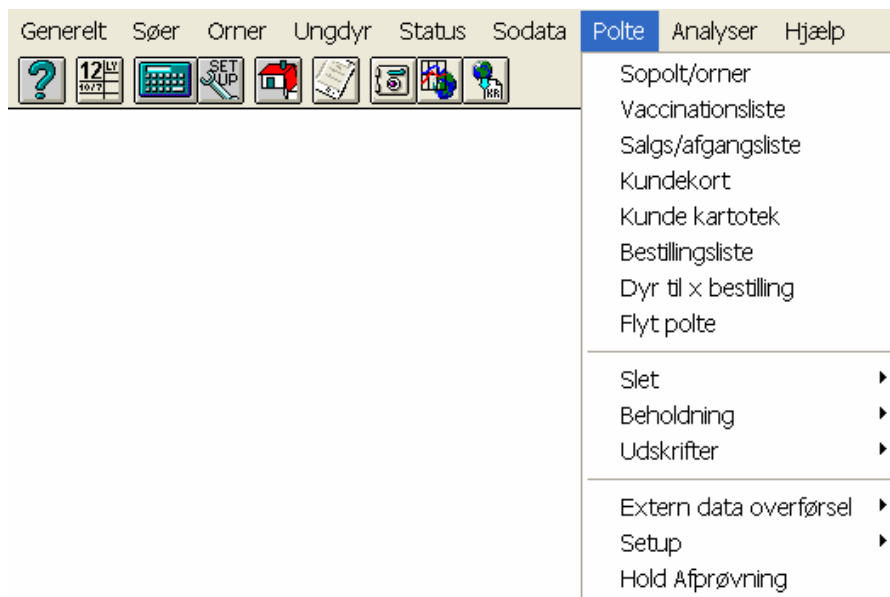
Generelt Søer Orner Ungdyr Status Sodata Polte Analyser Hjælp

Sopolt/orner
Vaccinationsliste
Salgs/afgangsliste
Kundekort
Kunde kartotek
Bestillingsliste
Dyr til x bestilling
Flyt polte

Slet
Beholdning
Udskrifter

Extern data overførsel
Setup
Hold Afprøvning